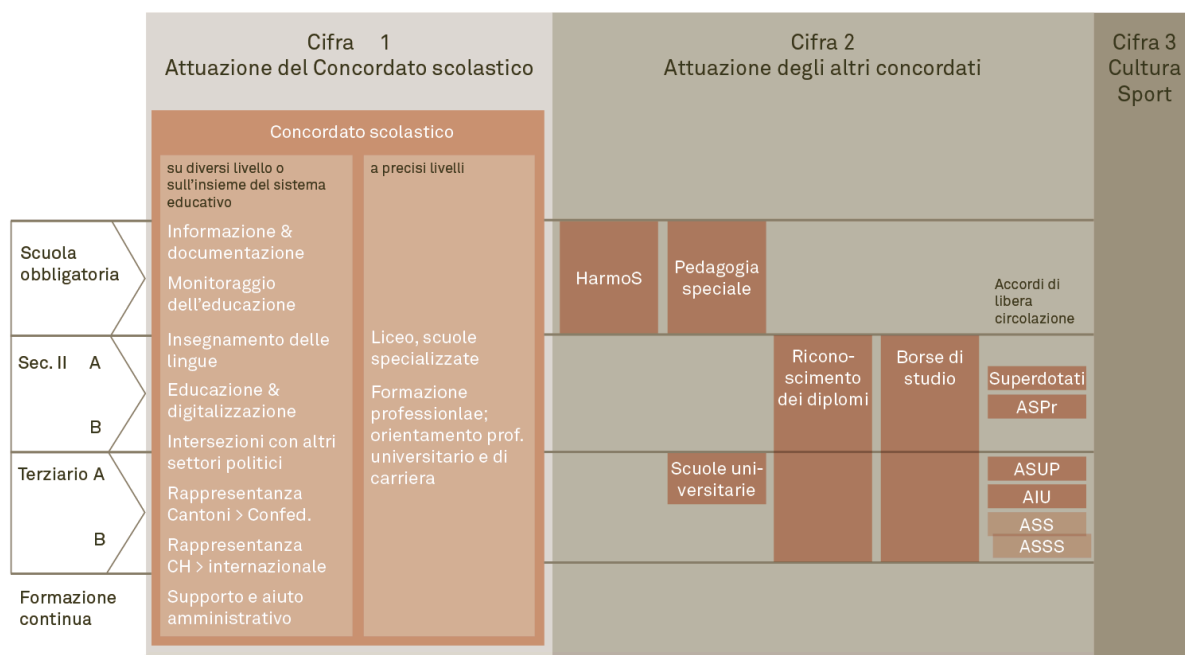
Cifra 1
Attuazione del Concordato scolastico

Cifra 2
Attuazione degli altri concordati

Cifra 3
Cultura
Sport

Concordato scolastico

su diversi livello o sull'insieme del sistema educativo

Informazione & documentazione

Monitoraggio dell'educazione

Insegnamento delle lingue

Educazione & digitalizzazione

Intersezioni con altri settori politici

Rappresentanza Cantoni > Confed.

Rappresentanza CH > internazionale

Supporto e aiuto amministrativo

a precisi livelli

Liceo, scuole specializzate

Formazione professionlae; orientamento prof. universitario e di carriera

Scuola obbligatoria

Sec. II A

B

Terziario A

B

Formazione continua

HarmoS

Pedagogia speciale

Accordi di libera circolazione

Riconoscimento dei diplomi

Borse di studio

Superdotati

ASPr

Scuole universitarie

ASUP

AIU

ASS

ASSS